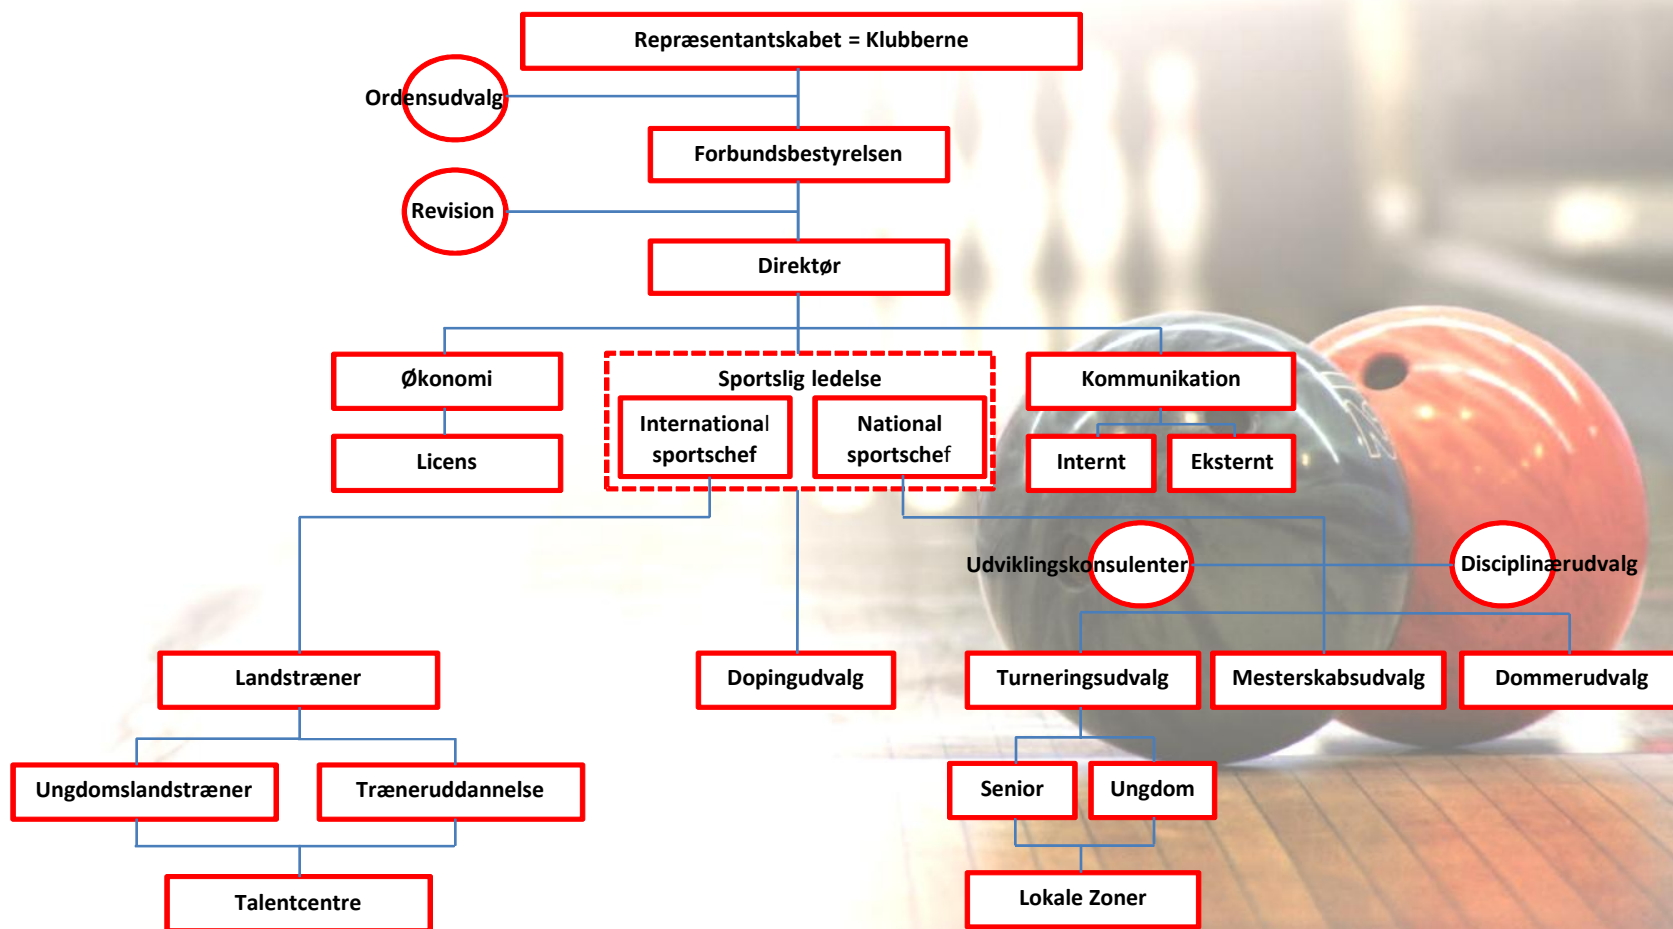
Repræsentantskabet = Klubberne

Ordensudvalg

Forbundsbestyrelsen

Revision

Direktør

Økonomi

Licens

Sportslig ledelse

International sportschef

National sportschef

Kommunikation

Internt

Eksternt

Udviklingskonsulenter

Disciplinærudvalg

Landstræner

Dopingudvalg

Turneringsudvalg

Mesterskabsudvalg

Dommerudvalg

Ungdomslandstræner

Træneruddannelse

Senior

Ungdom

Talentcentre

Lokale Zoner